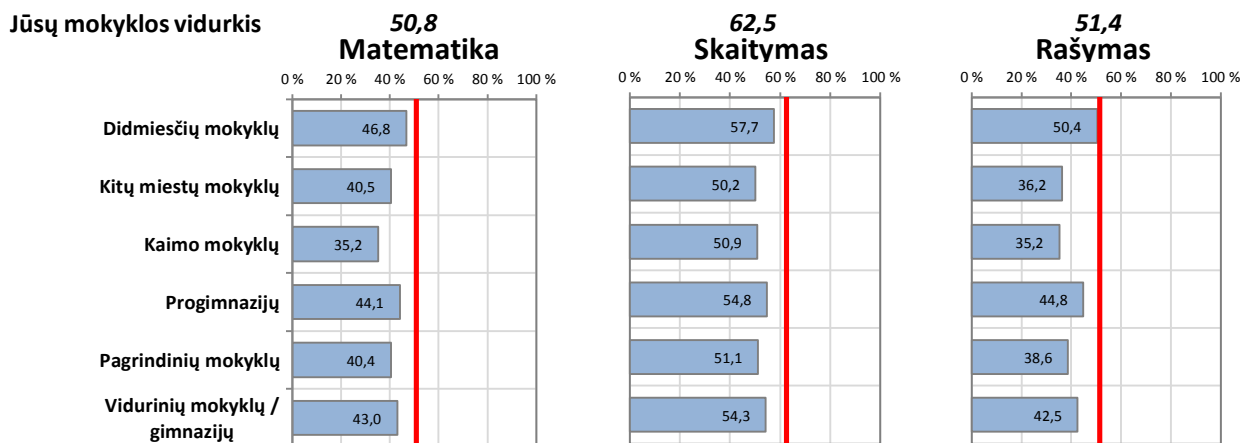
Jūsų mokyklos vidurkis

50,8
Matematika
0 % 20 % 40 % 60 % 80 % 100 %

62,5
Skaitymas
0 % 20 % 40 % 60 % 80 % 100 %

51,4
Rašymas
0 % 20 % 40 % 60 % 80 % 100 %

| | Matematika | Skaitymas | Rašymas |
|---|---|---|---|
| Didmiesčių mokyklų | 46,8 | 57,7 | 50,4 |
| Kitų miestų mokyklų | 40,5 | 50,2 | 36,2 |
| Kaimo mokyklų | 35,2 | 50,9 | 35,2 |
| Progimnazijų | 44,1 | 54,8 | 44,8 |
| Pagrindinių mokyklų | 40,4 | 51,1 | 38,6 |
| Vidurinių mokyklų / gimnazijų | 43,0 | 54,3 | 42,5 |